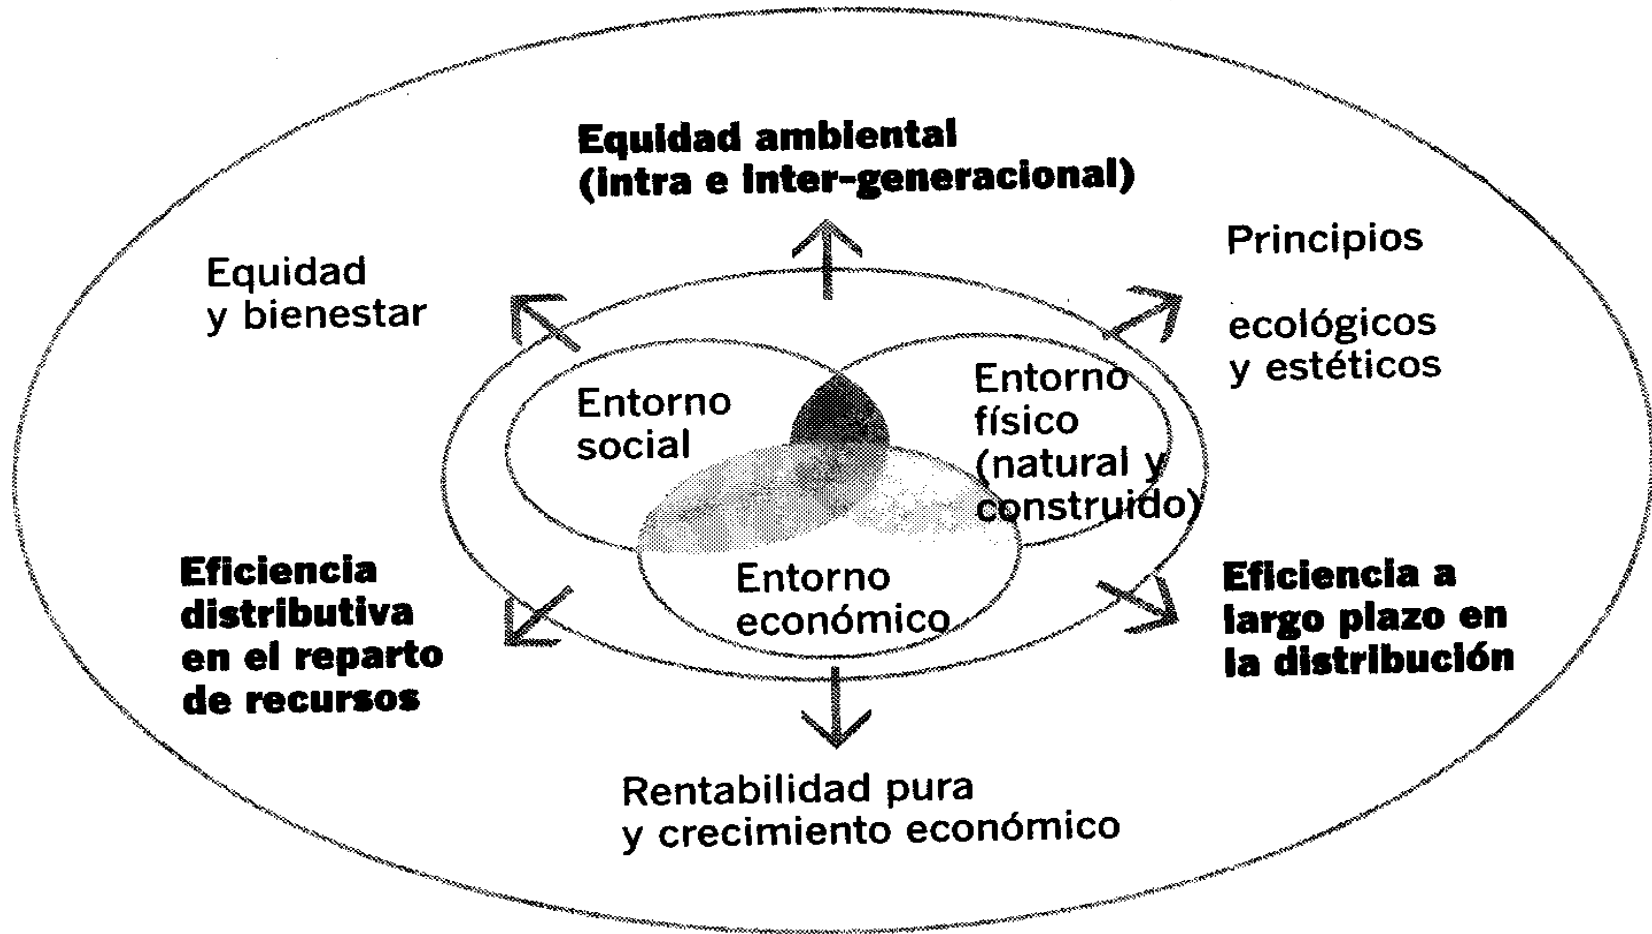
Equidad ambiental
(intra e inter-generacional)

Equidad
y bienestar

Principios

ecológicos
y estéticos

Entorno
social

Entorno
físico
(natural y
construido)

Entorno
económico

Eficiencia
distributiva
en el reparto
de recursos

Eficiencia a
largo plazo en
la distribución

Rentabilidad pura
y crecimiento económico